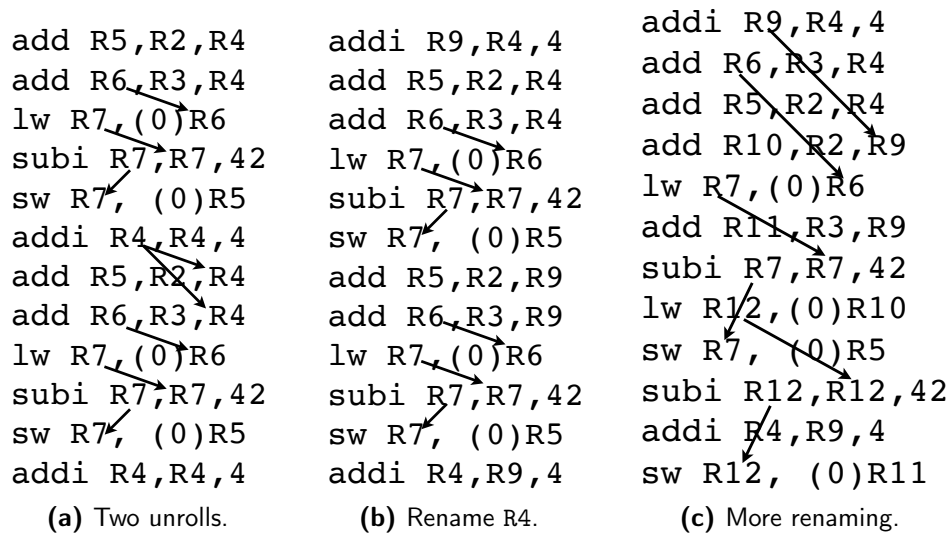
add R5,R2,R4
add R6,R3,R4
lw R7,(0)R6
subi R7,R7,42
sw R7, (0)R5
addi R4,R4,4
add R5,R2,R4
add R6,R3,R4
lw R7,(0)R6
subi R7,R7,42
sw R7, (0)R5
addi R4,R4,4

**(a)** Two unrolls.

addi R9,R4,4
add R5,R2,R4
add R6,R3,R4
lw R7,(0)R6
subi R7,R7,42
sw R7, (0)R5
add R5,R2,R9
add R6,R3,R9
lw R7,(0)R6
subi R7,R7,42
sw R7, (0)R5
addi R4,R9,4

**(b)** Rename R4.

addi R9,R4,4
add R6,R3,R4
add R5,R2,R4
add R10,R2,R9
lw R7,(0)R6
add R11,R3,R9
subi R7,R7,42
lw R12,(0)R10
sw R7, (0)R5
subi R12,R12,42
addi R4,R9,4
sw R12, (0)R11

**(c)** More renaming.